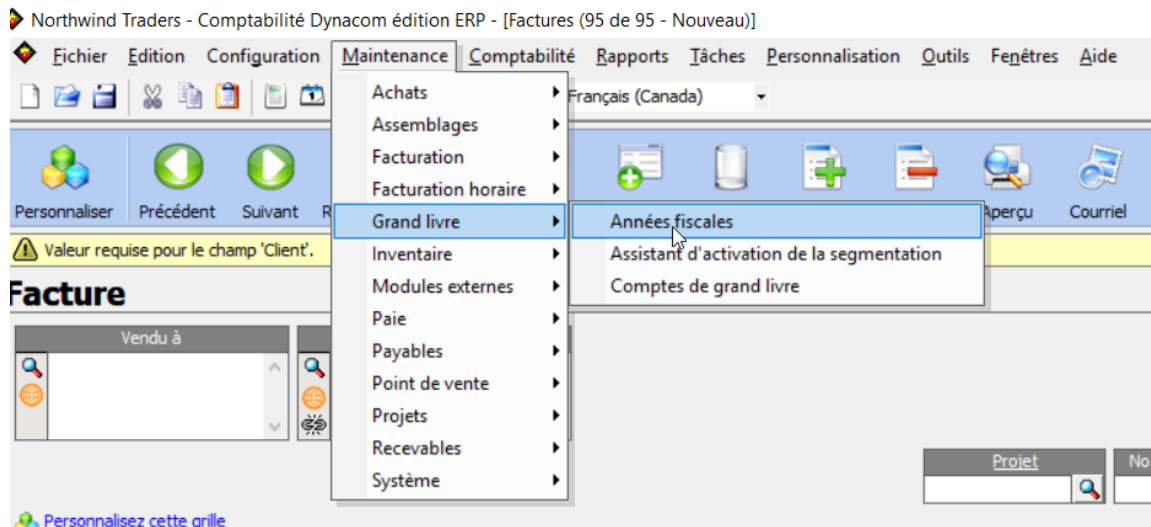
Northwind Traders - Comptabilité Dynacom édition ERP - [Factures (95 de 95 - Nouveau)]

Fichier Edition Configuration Maintenance Comptabilité Rapports Tâches Personnalisation Outils Fenêtres Aide

Français (Canada)

Personnaliser Précédent Suivant R

Aperçu Courriel

Valeur requise pour le champ 'Client'.

Facture

Vendu à

Achats
Assemblages
Facturation
Facturation horaire
Grand livre
Inventaire
Modules externes
Paie
Payables
Point de vente
Projets
Recevables
Système

Années fiscales
Assistant d'activation de la segmentation
Comptes de grand livre

Projet

No

Personnalisez cette grille